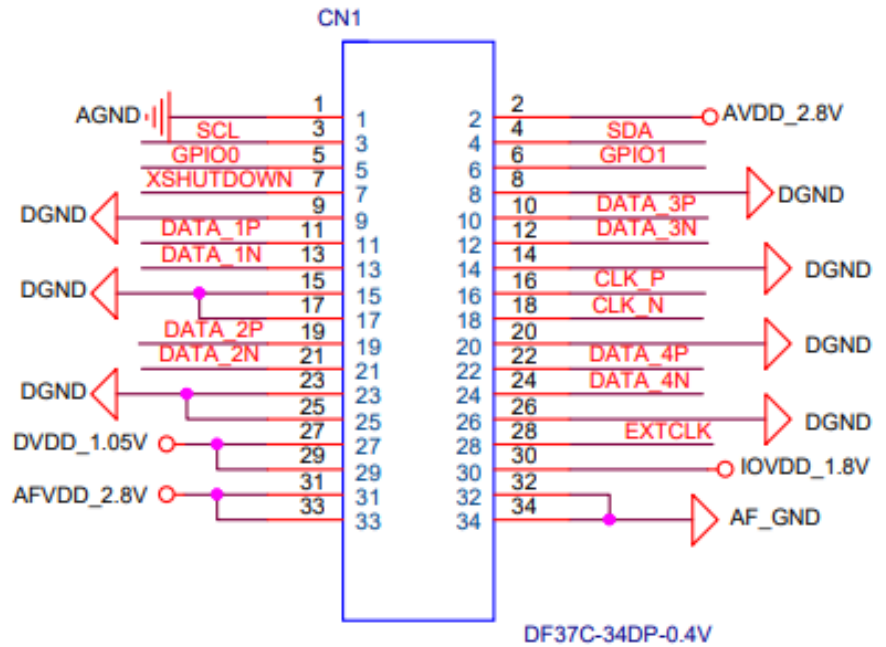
CN1

AGND
1
1
SCL
3
3
GPIO0
5
5
XSHUTDOWN
7
7
DGND
9
9
DATA_1P
11
11
DATA_1N
13
13
DGND
15
15
17
17
DATA_2P
19
19
DATA_2N
21
21
DGND
23
23
25
25
DVDD_1.05V
27
27
29
29
AFVDD_2.8V
31
31
33
33

2
2
AVDD_2.8V
4
4
SDA
6
6
GPIO1
8
8
DGND
10
10
DATA_3P
12
12
DATA_3N
14
14
DGND
16
16
CLK_P
18
18
CLK_N
20
20
DGND
22
22
DATA_4P
24
24
DATA_4N
26
26
DGND
28
28
EXTCLK
30
30
IOVDD_1.8V
32
32
34
34
AF_GND

DF37C-34DP-0.4V